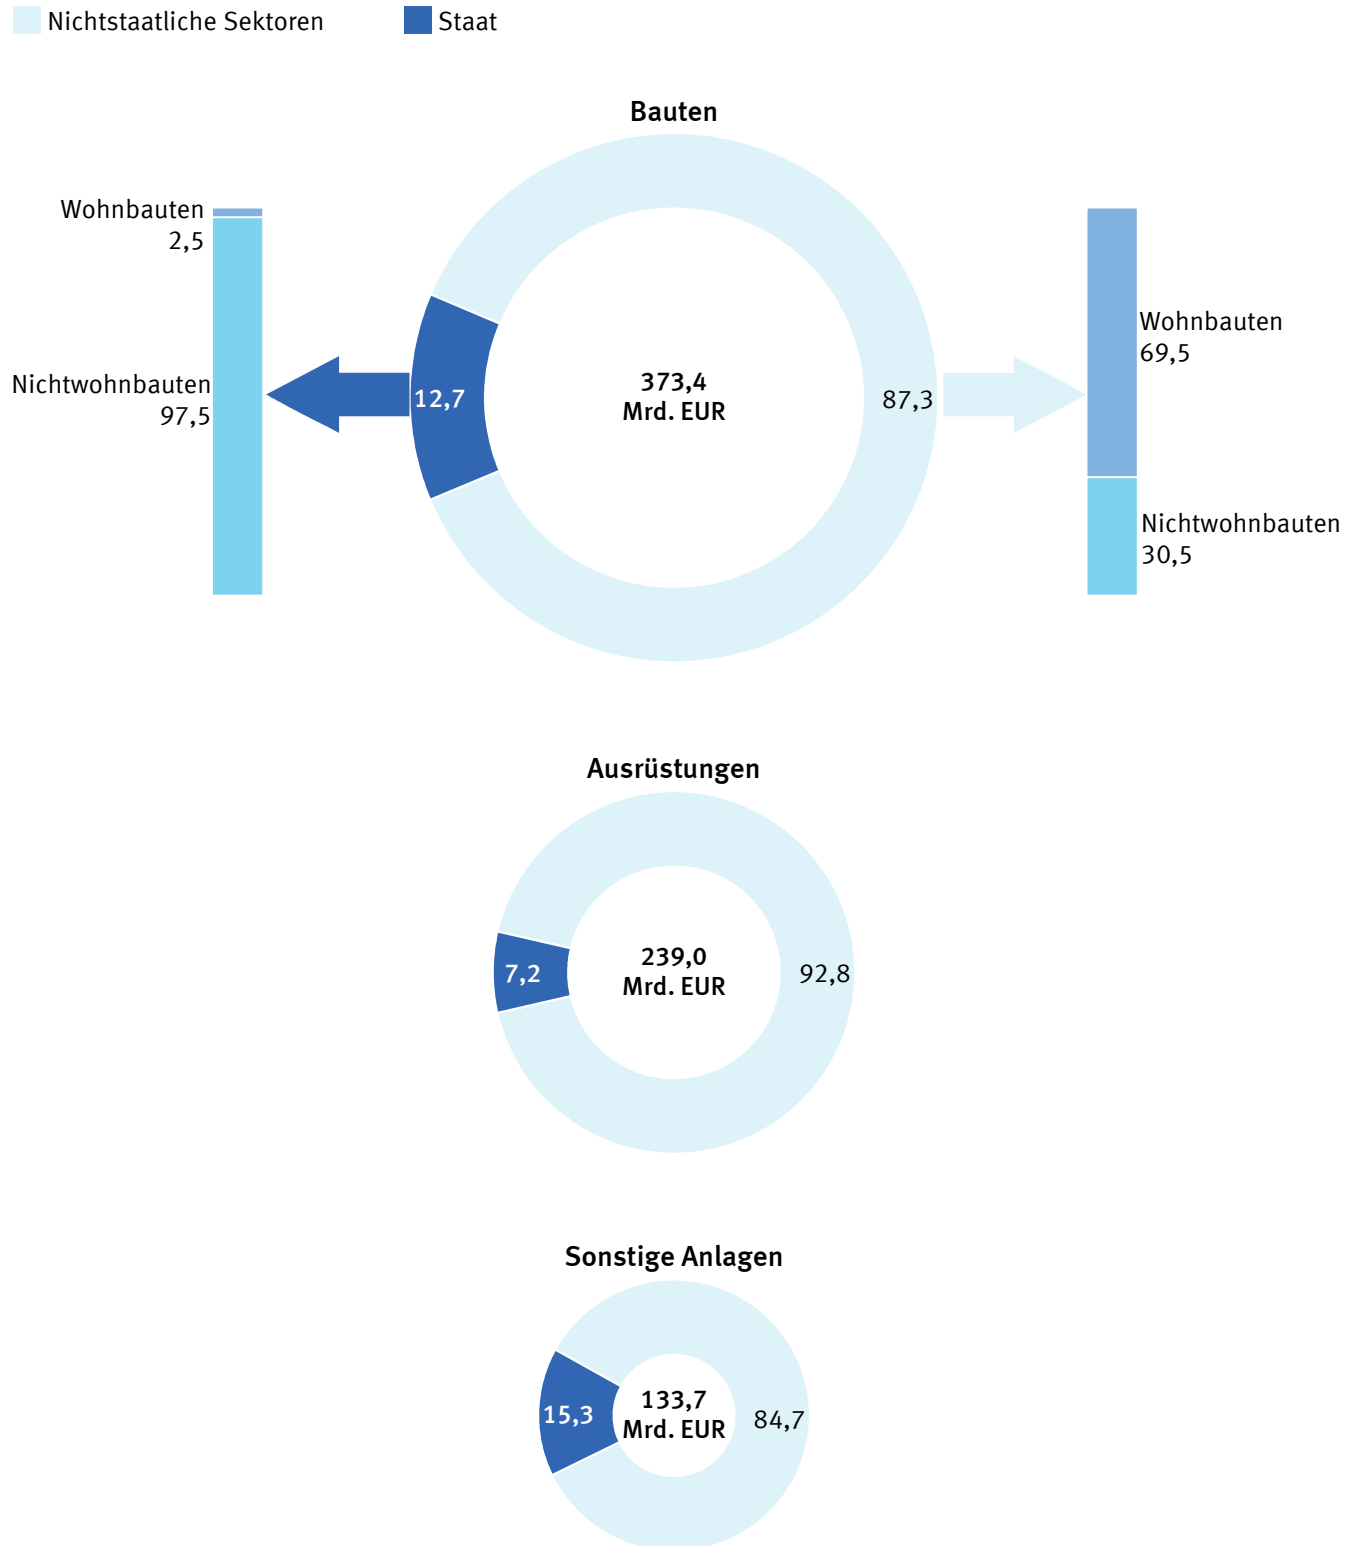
Nichtstaatliche Sektoren
Staat

Bauten

Wohnbauten
2,5

Nichtwohnbauten
97,5

12,7

373,4
Mrd. EUR

87,3

Wohnbauten
69,5

Nichtwohnbauten
30,5

Ausrüstungen

7,2

239,0
Mrd. EUR

92,8

Sonstige Anlagen

15,3

133,7
Mrd. EUR

84,7